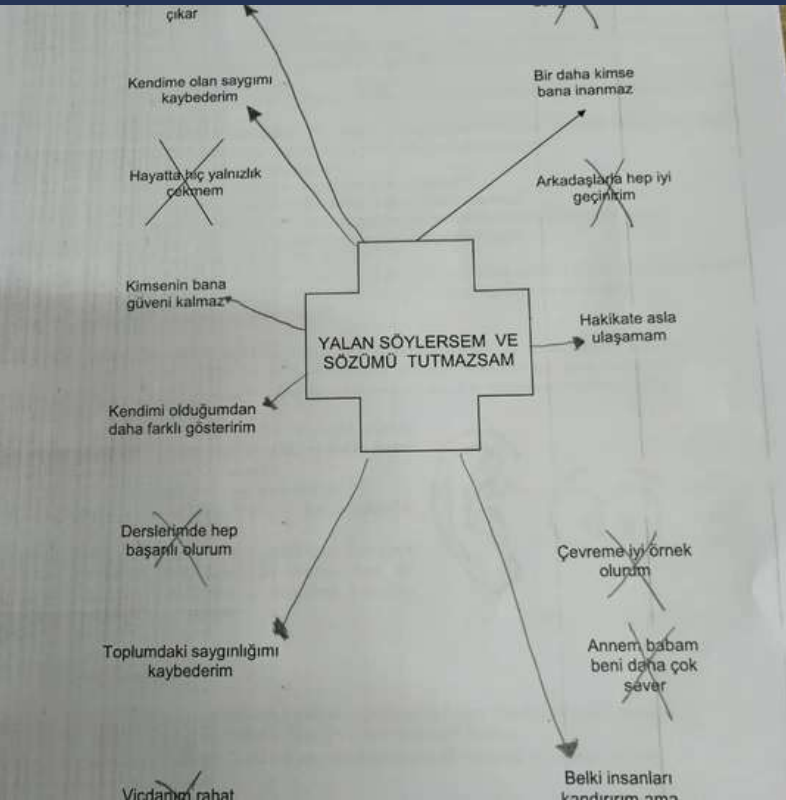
çıkar

Kendime olan saygımı kaybederim

Bir daha kimse bana inanmaz

Hayatta hiç yalnızlık çekmem

Arkadaşlarla hep iyi geçinirim

Kimsenin bana güveni kalmaz

YALAN SÖYLERSEM VE SÖZÜMÜ TUTMAZSAM

Hakikate asla ulaşamam

Kendimi olduğumdan daha farklı gösteririm

Derslerimde hep başarılı olurum

Çevreme iyi örnek olurum

Toplumdaki saygınlığımı kaybederim

Annem babam beni daha çok sever

Vicdanım rahat

Belki insanları kandırırım ama